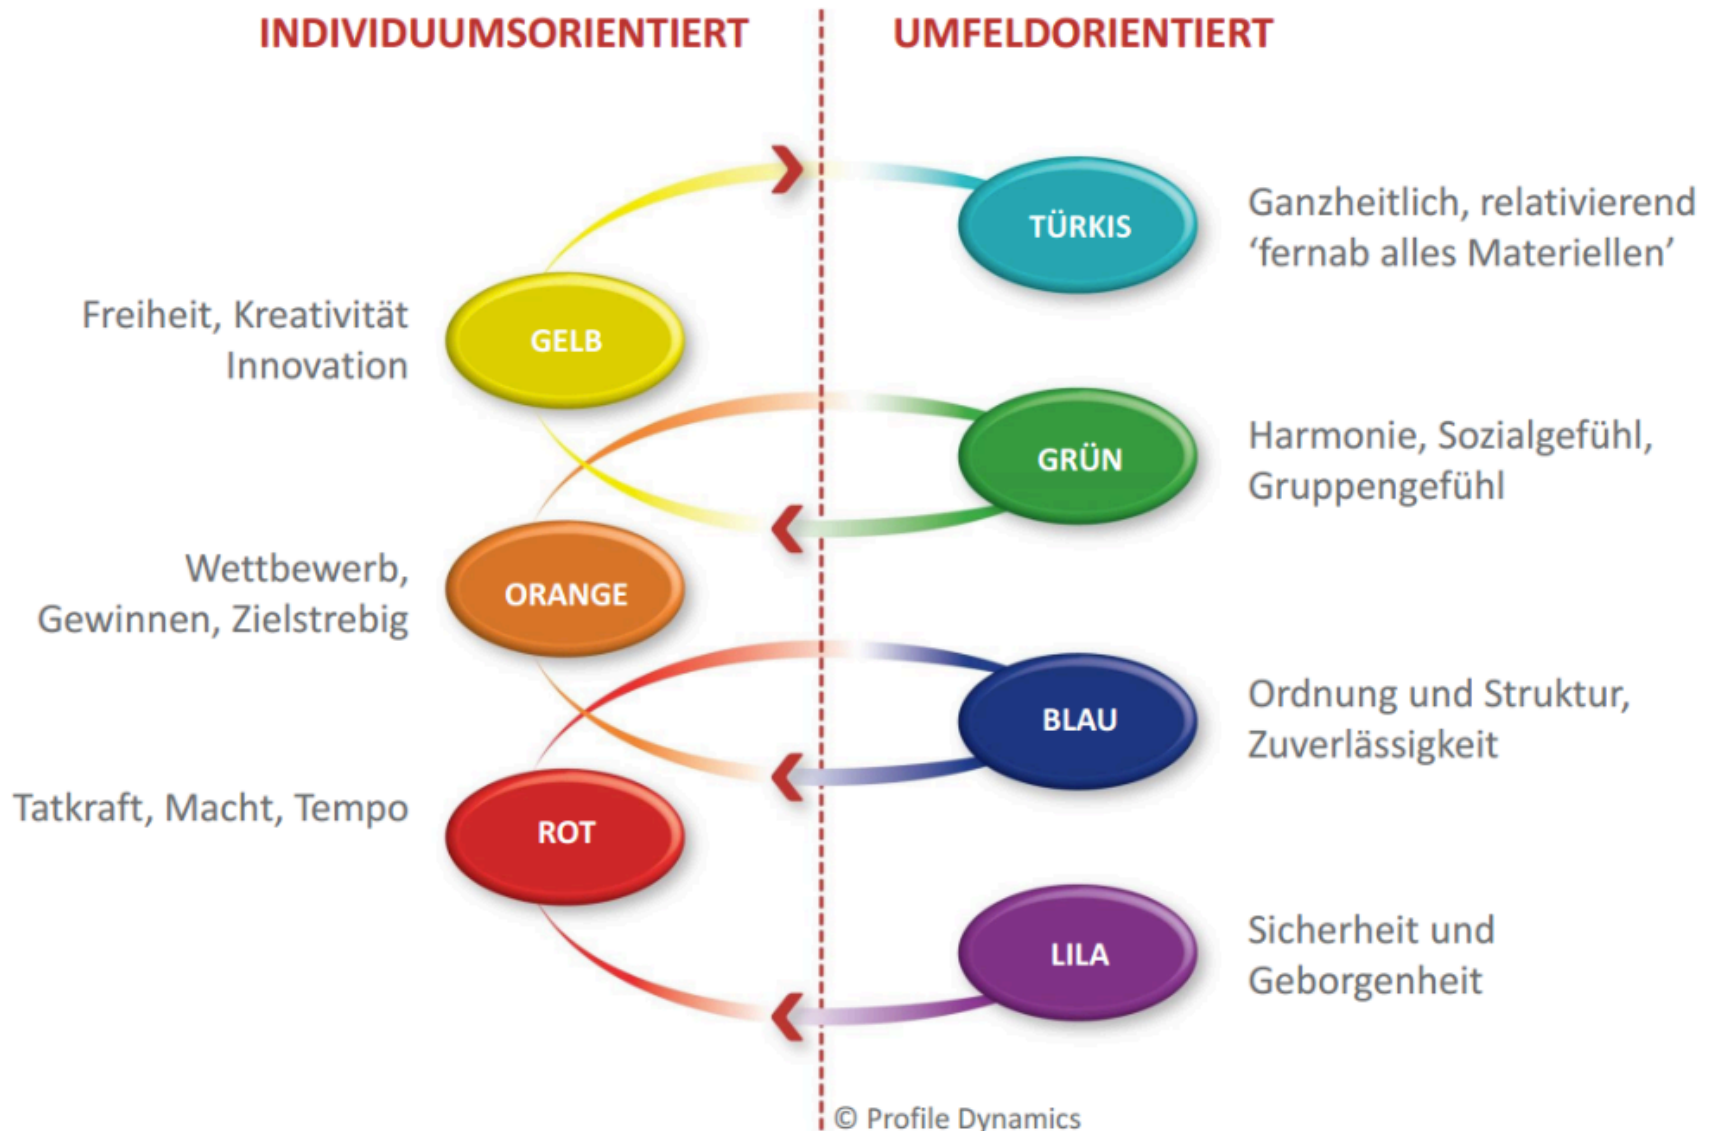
INDIVIDUUMSORIENTIERT

UMFELDORIENTIERT

TÜRKIS

Ganzheitlich, relativierend ‘fernab alles Materiellen’

Freiheit, Kreativität Innovation

GELB

GRÜN

Harmonie, Sozialgefühl, Gruppengefühl

Wettbewerb, Gewinnen, Zielstrebig

ORANGE

BLAU

Ordnung und Struktur, Zuverlässigkeit

Tatkraft, Macht, Tempo

ROT

LILA

Sicherheit und Geborgenheit

© Profile Dynamics